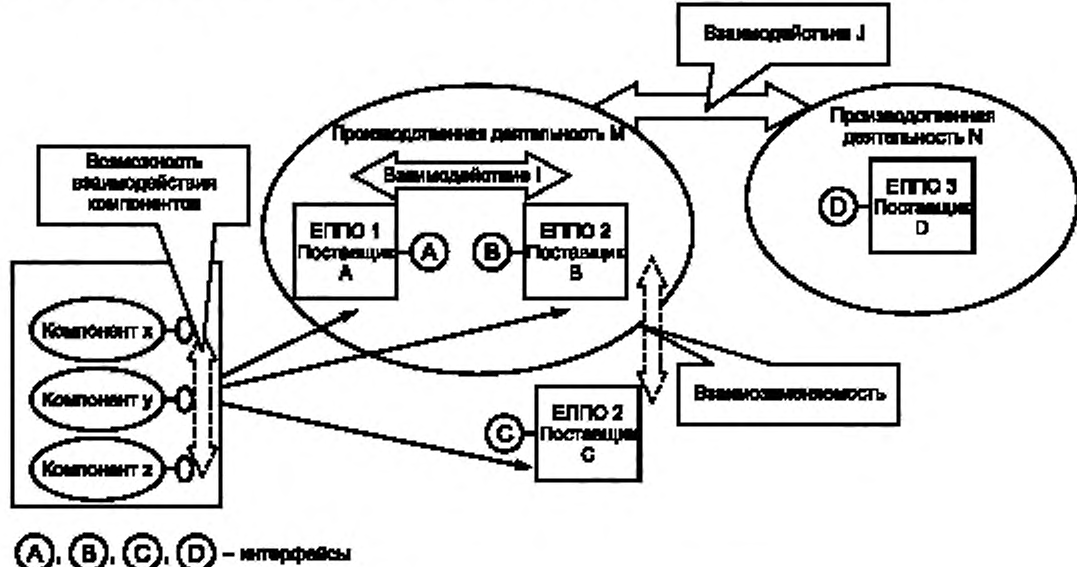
Взаимодействие J

Производственная деятельность M

Производственная деятельность N

Возможность взаимодействия компонентов

Взаимодействие I

ЕППО 1 Поставщик A

A

B

ЕППО 2 Поставщик B

D

ЕППО 3 Поставщик D

Компонент x

Компонент y

Компонент z

Взаимозаменяемость

C

ЕППО 2 Поставщик C

(A), (B), (C), (D) – интерфейсы